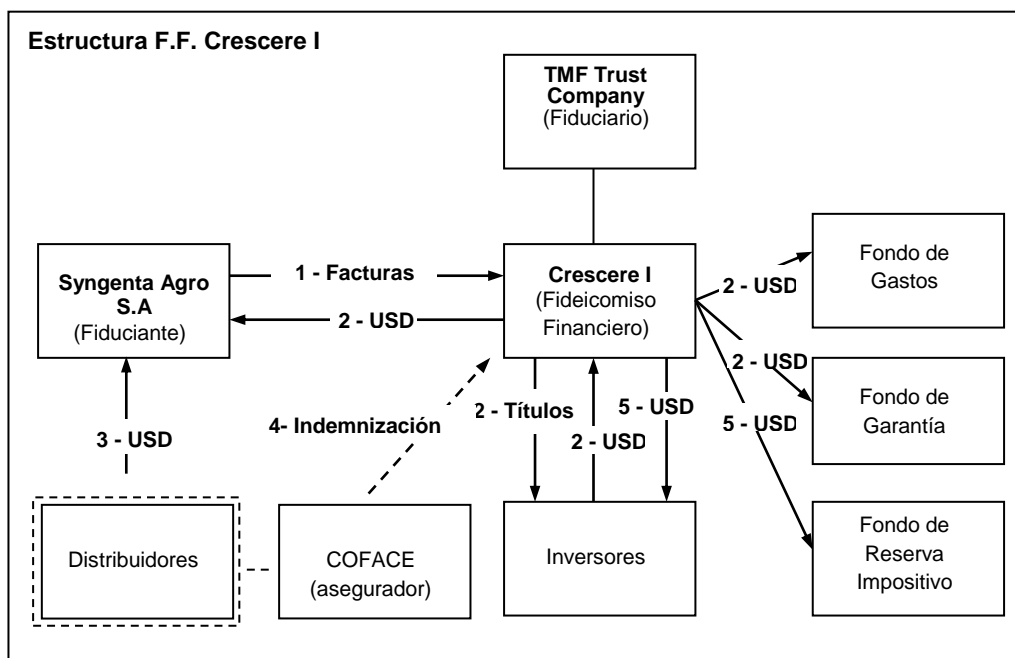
Estructura F.F. Crescere I

TMF Trust Company
(Fiduciario)

Syngenta Agro S.A
(Fiduciante)

1 - Facturas

2 - USD

Crescere I
(Fideicomiso Financiero)

2 - USD

Fondo de Gastos

2 - USD

Fondo de Garantía

5 - USD

Fondo de Reserva Impositivo

3 - USD

4- Indemnización

2 - Títulos

2 - USD

5 - USD

Distribuidores

COFACE
(asegurador)

Inversores